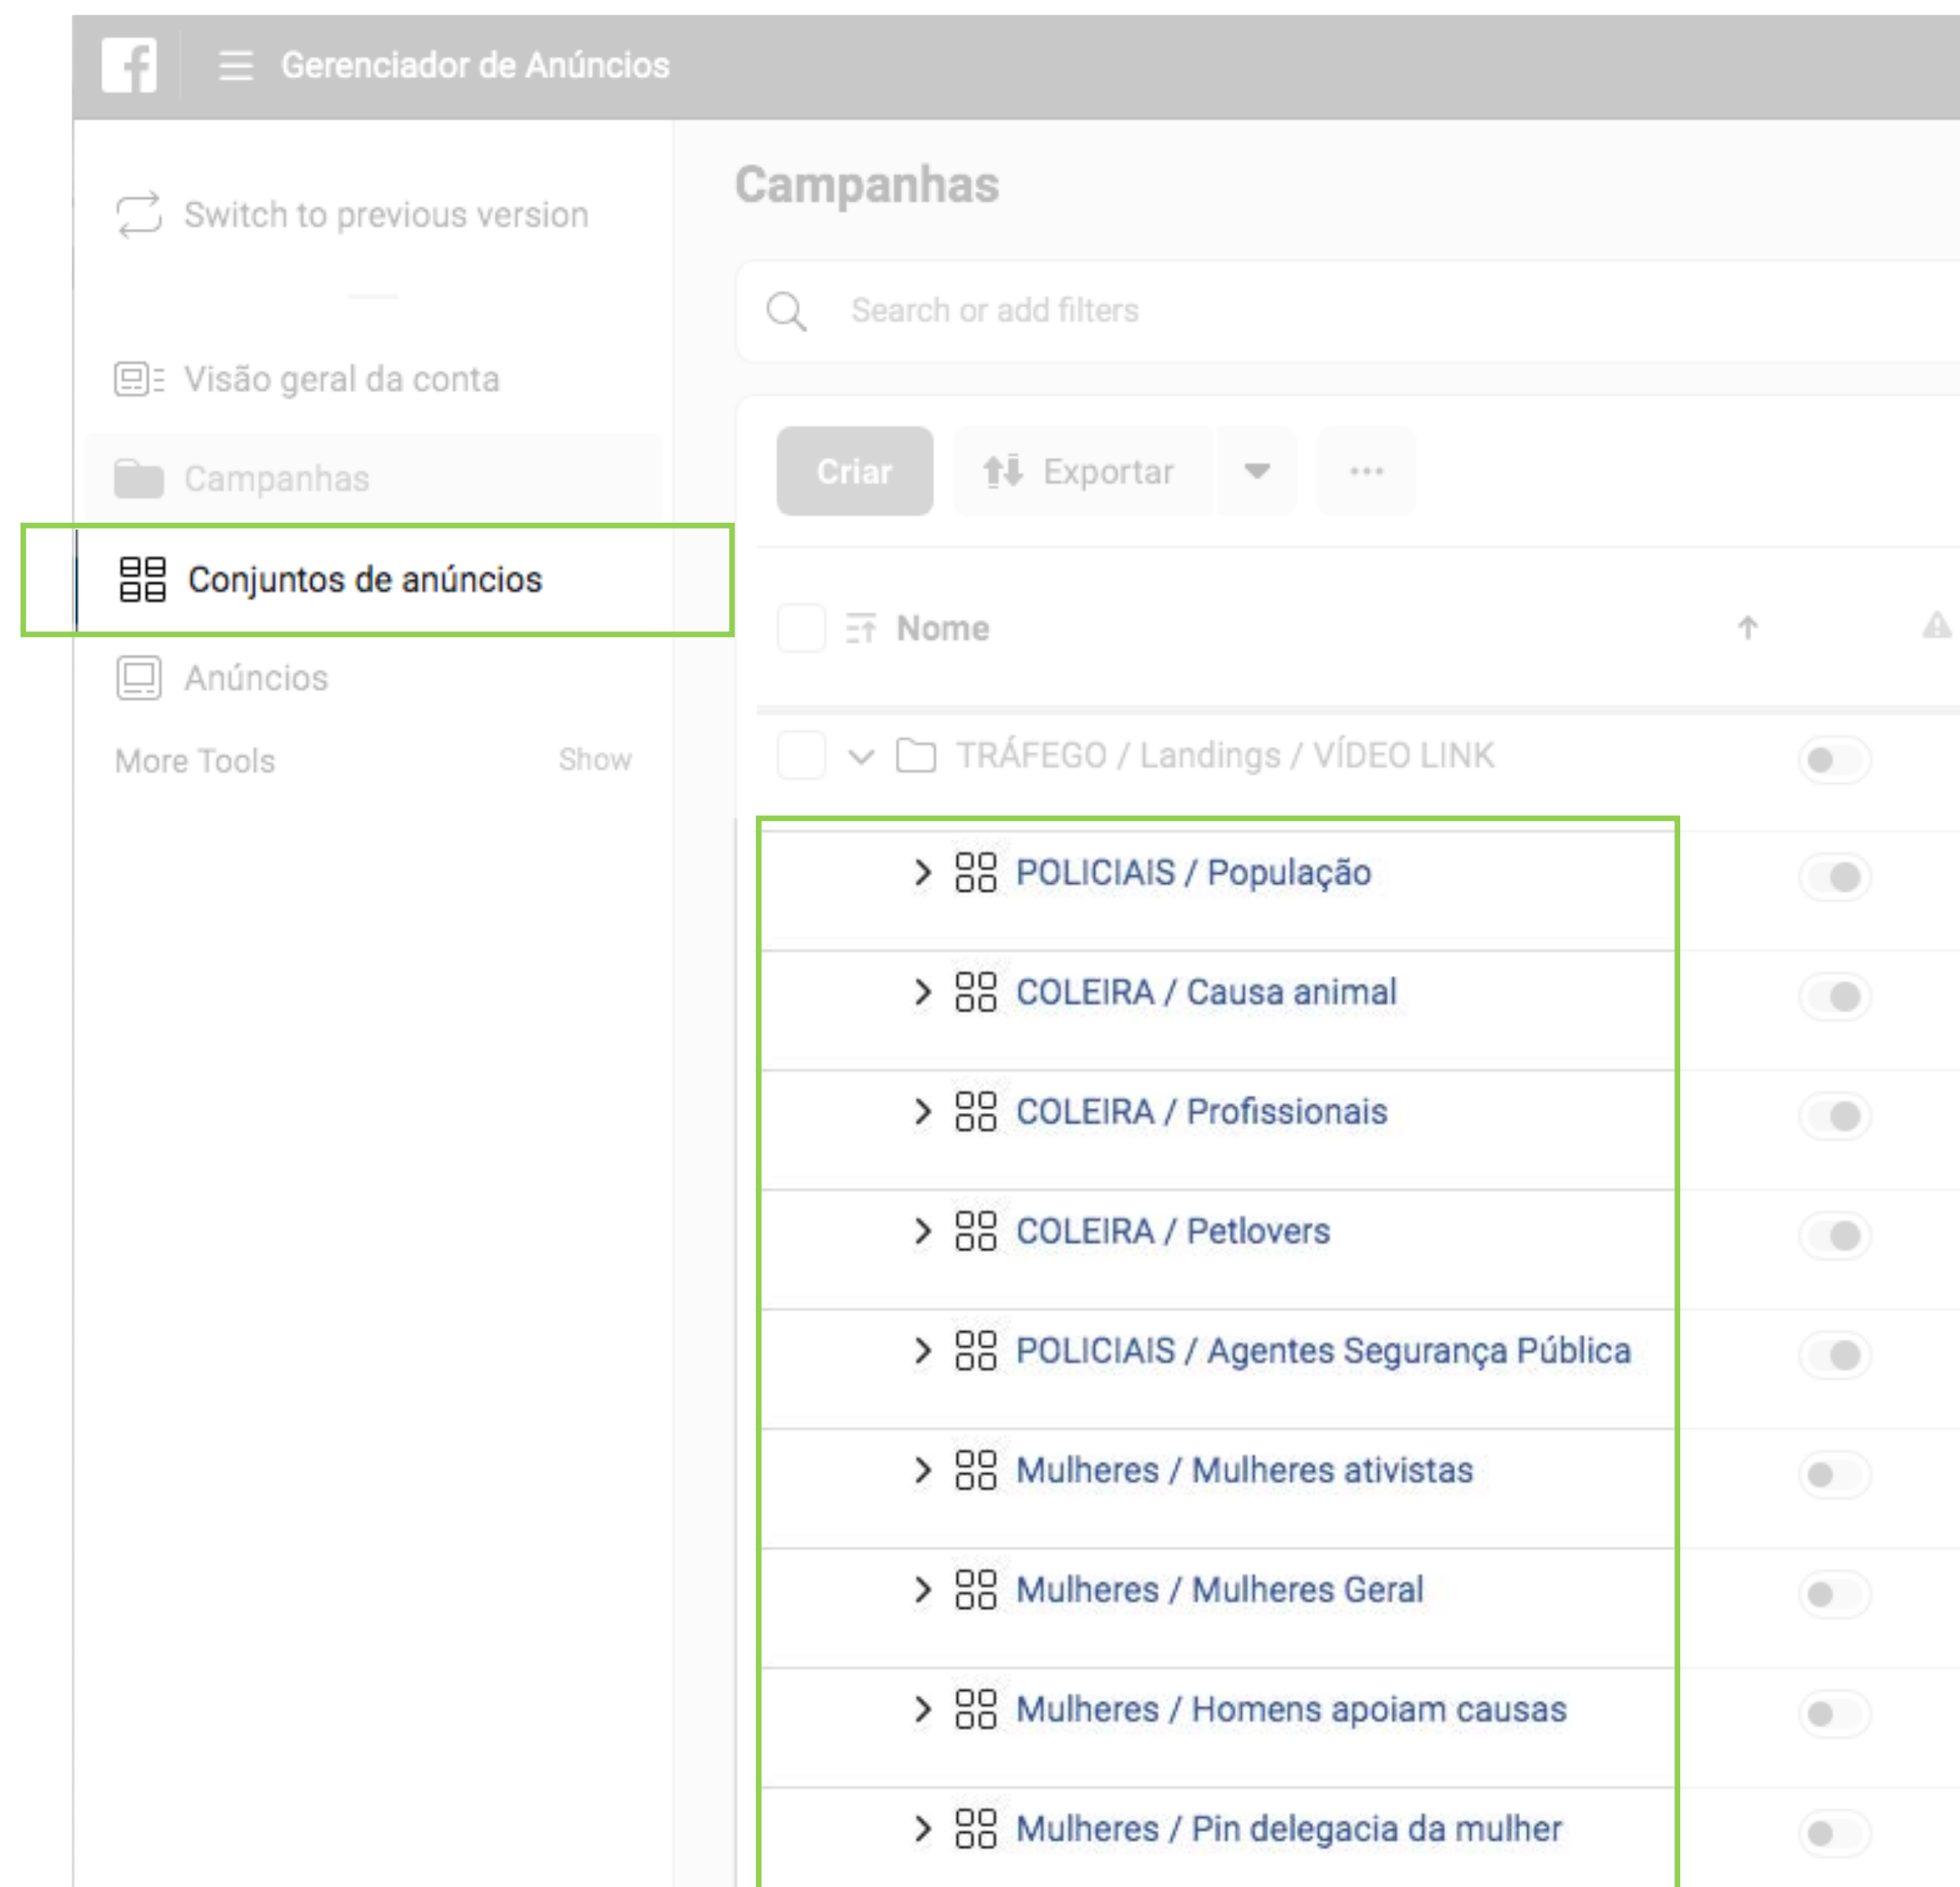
Gerenciador de Anúncios

Switch to previous version

Visão geral da conta

Campanhas

Conjuntos de anúncios

Anúncios

More Tools Show

Campanhas

Search or add filters

Criar

Exportar

...

Nome

TRÁFEGO / Landings / VÍDEO LINK

POLICIAIS / População

COLEIRA / Causa animal

COLEIRA / Profissionais

COLEIRA / Petlovers

POLICIAIS / Agentes Segurança Pública

Mulheres / Mulheres ativistas

Mulheres / Mulheres Geral

Mulheres / Homens apoiam causas

Mulheres / Pin delegacia da mulher